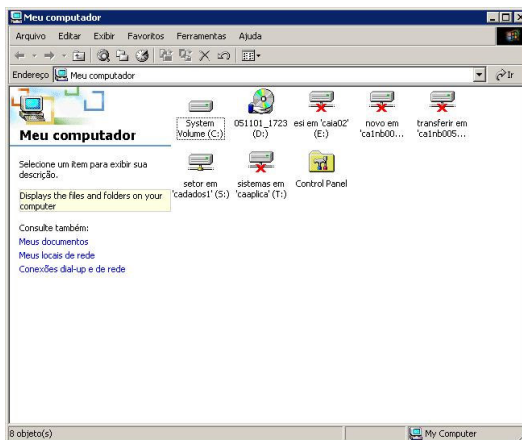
Meu computador

Arquivo Editar Exibir Favoritos Ferramentas Ajuda

Endereço Meu computador

Ir

Meu computador

Selecione um item para exibir sua descrição.

Displays the files and folders on your computer

Consulte também:

Meus documentos

Meus locais de rede

Conexões dial-up e de rede

System Volume (C:)

051101_1723 (D:)

esi em 'caia02' (E:)

novo em 'ca1nb00...

transferir em 'ca1nb005...

setor em 'cadados1' (S:)

sistemas em 'caaplica' (T:)

Control Panel

8 objeto(s)

My Computer